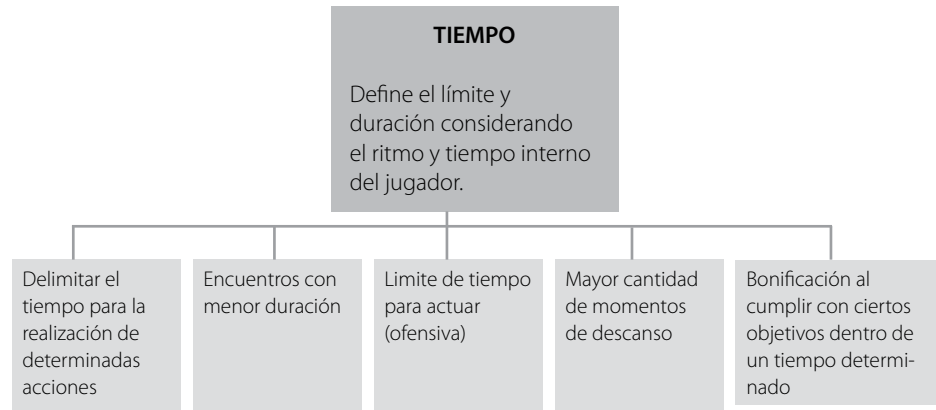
TIEMPO

Define el límite y duración considerando el ritmo y tiempo interno del jugador.

Delimitar el tiempo para la realización de determinadas acciones

Encuentros con menor duración

Limite de tiempo para actuar (ofensiva)

Mayor cantidad de momentos de descanso

Bonificación al cumplir con ciertos objetivos dentro de un tiempo determinado